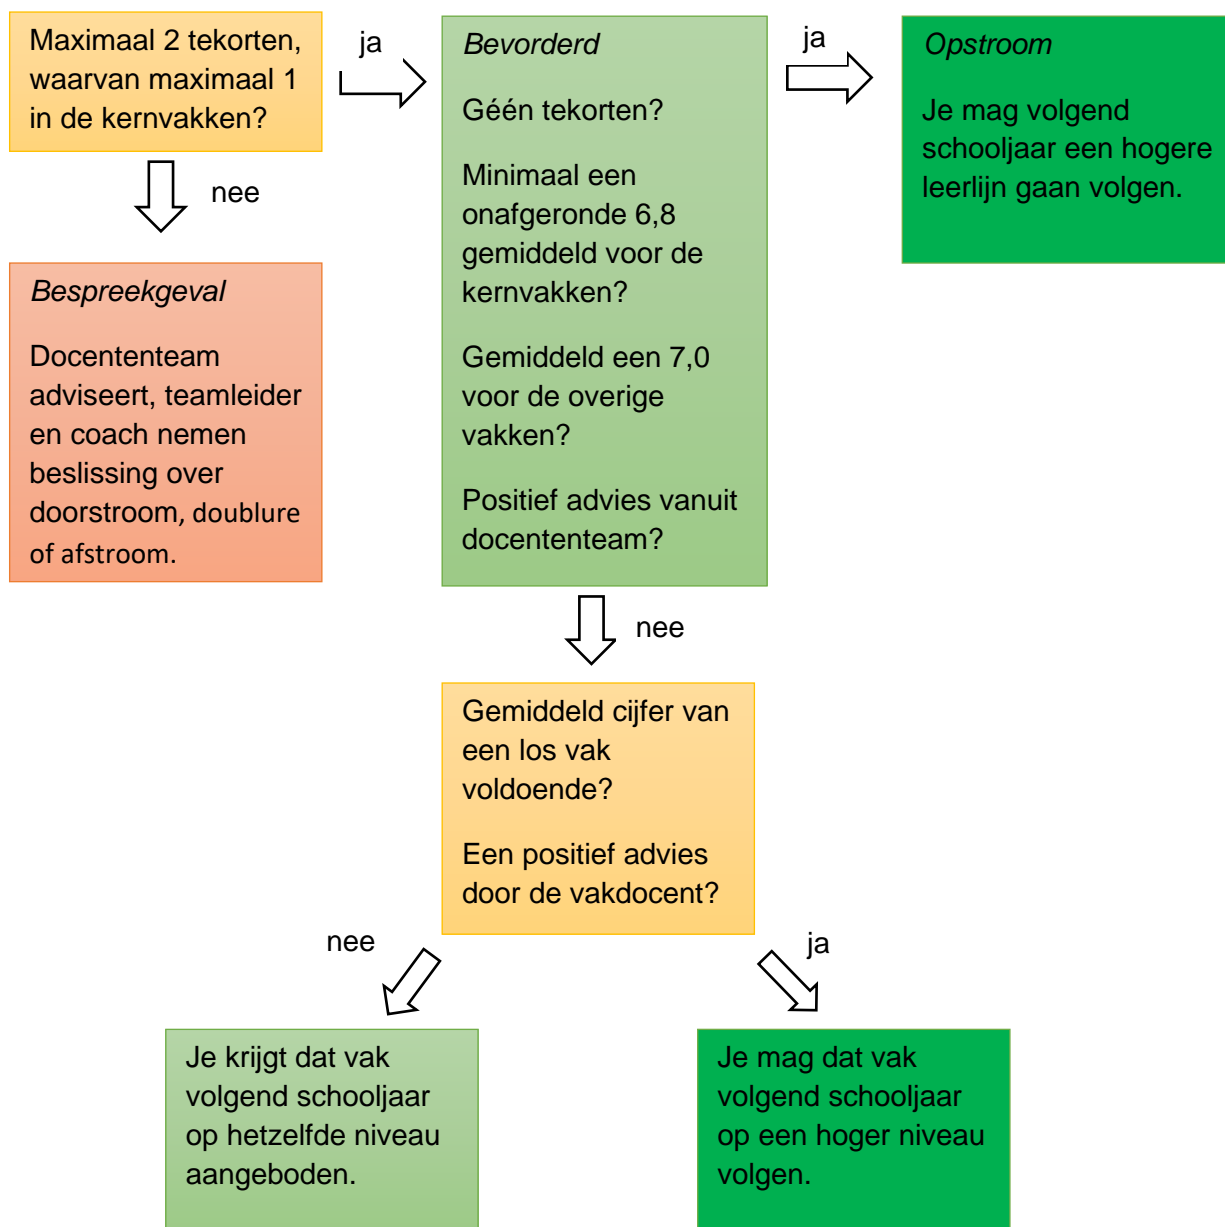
Maximaal 2 tekorten, waarvan maximaal 1 in de kernvakken?

ja

Bevorderd

Géén tekorten?

Minimaal een onafgeronde 6,8 gemiddeld voor de kernvakken?

Gemiddeld een 7,0 voor de overige vakken?

Positief advies vanuit docententeam?

ja

Opstroom

Je mag volgend schooljaar een hogere leerlijn gaan volgen.

nee

Bespreekgeval

Docententeam adviseert, teamleider en coach nemen beslissing over doorstroom, doublure of afstroom.

nee

Gemiddeld cijfer van een los vak voldoende?

Een positief advies door de vakdocent?

nee

ja

Je krijgt dat vak volgend schooljaar op hetzelfde niveau aangeboden.

Je mag dat vak volgend schooljaar op een hoger niveau volgen.